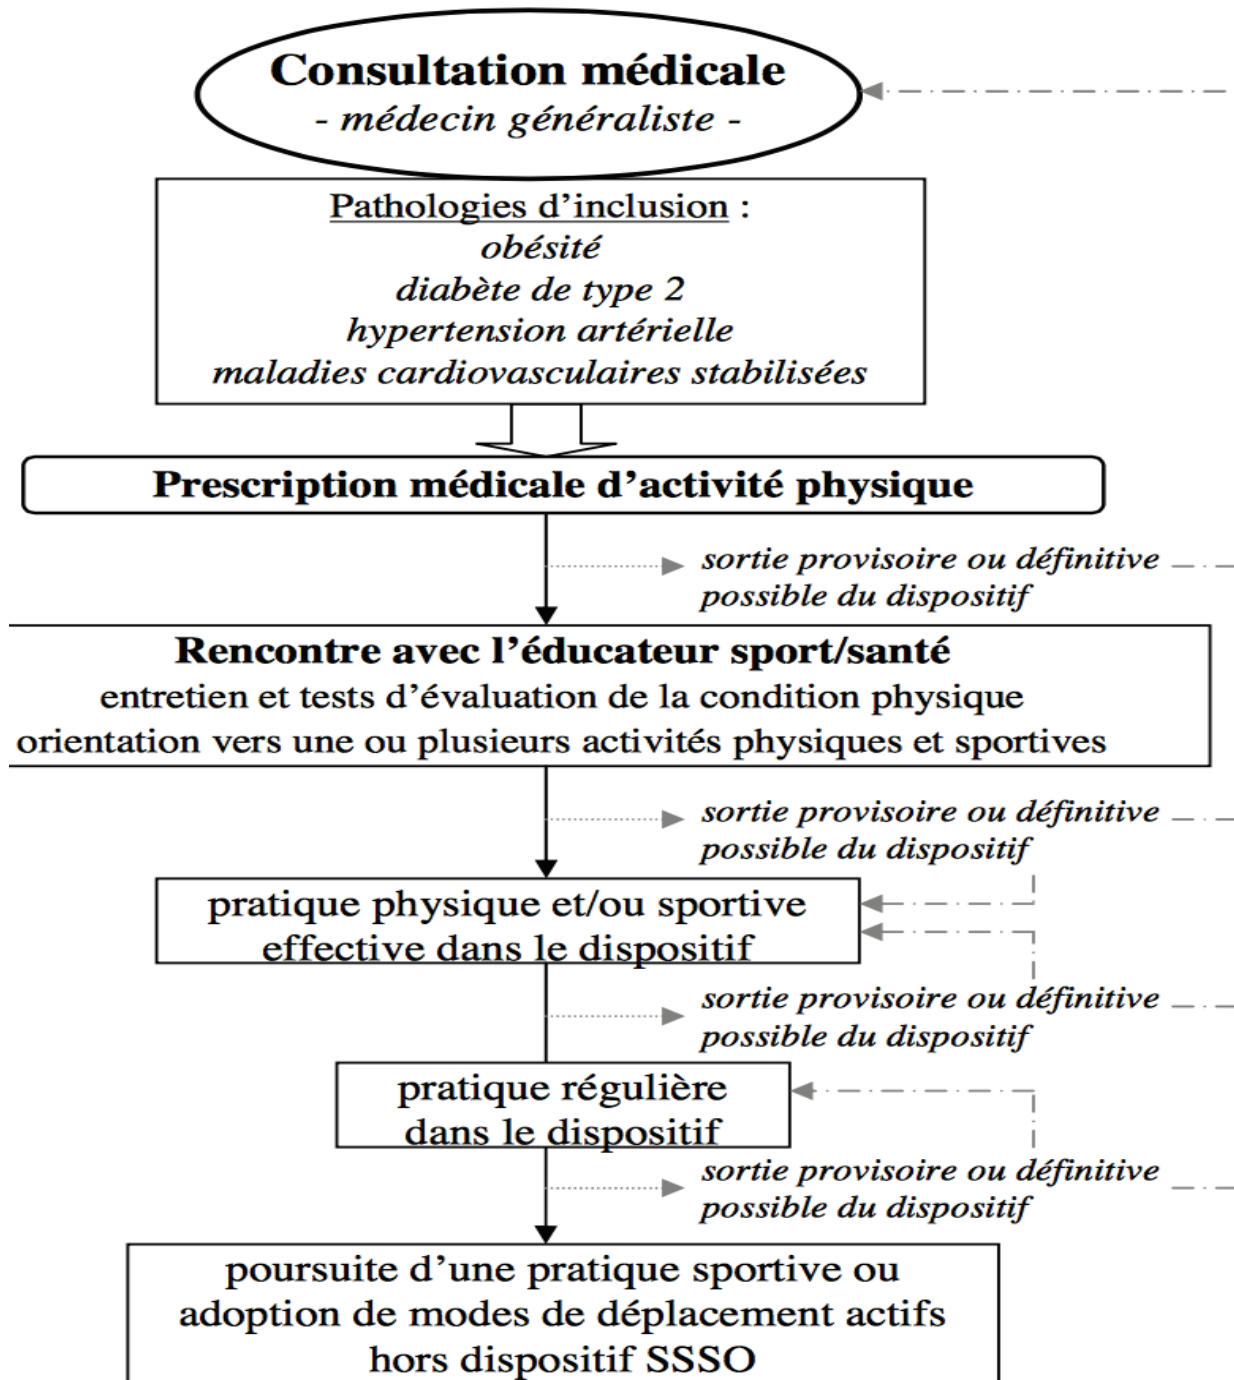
Consultation médicale
- médecin généraliste -

Pathologies d'inclusion :
obésité
diabète de type 2
hypertension artérielle
maladies cardiovasculaires stabilisées

Prescription médicale d'activité physique

sortie provisoire ou définitive possible du dispositif

Rencontre avec l'éducateur sport/santé
entretien et tests d'évaluation de la condition physique
orientation vers une ou plusieurs activités physiques et sportives

sortie provisoire ou définitive possible du dispositif

pratique physique et/ou sportive effective dans le dispositif

sortie provisoire ou définitive possible du dispositif

pratique régulière dans le dispositif

sortie provisoire ou définitive possible du dispositif

poursuite d'une pratique sportive ou adoption de modes de déplacement actifs hors dispositif SSSO